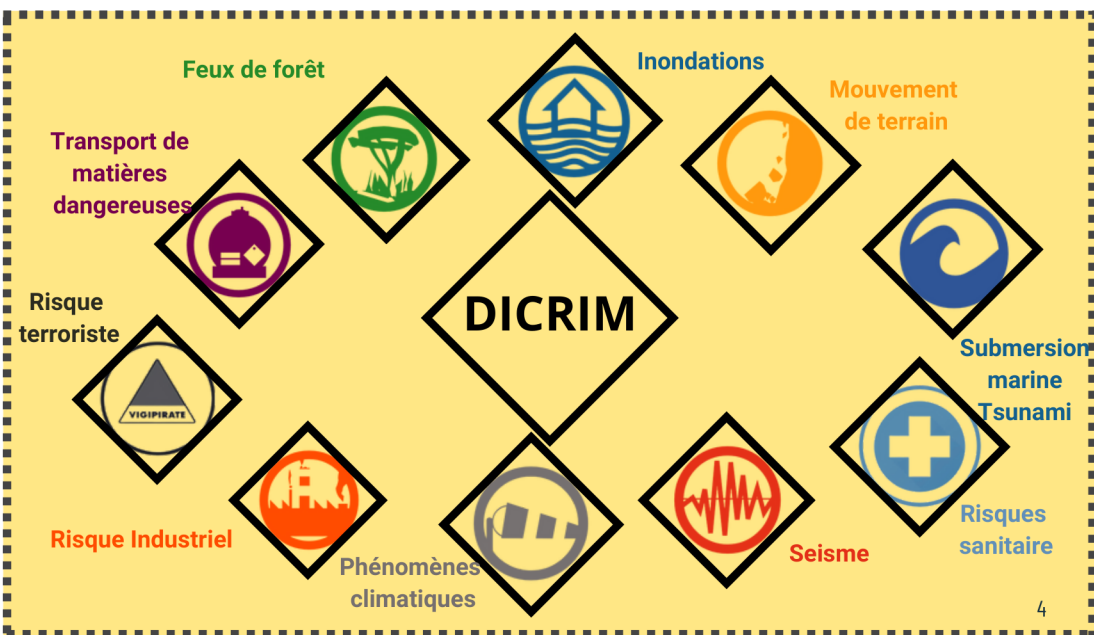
Feux de forêt

Inondations

Mouvement de terrain

Transport de matières dangereuses

Risque terroriste

VIGIPIRATE

DICRIM

Submersion marine Tsunami

Risque Industriel

Phénomènes climatiques

Seisme

Risques sanitaire

4